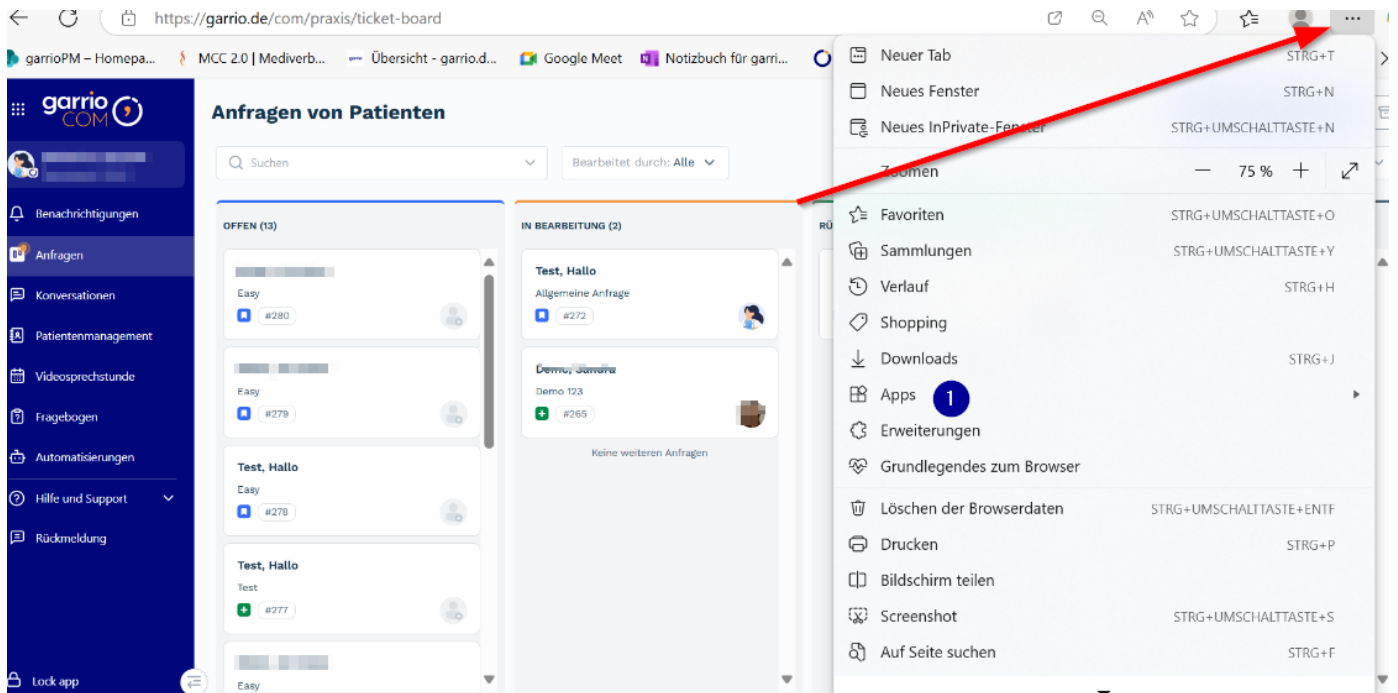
https://garrio.de/com/praxis/ticket-board

garrioPM – Homepa... MCC 2.0 | Mediverb... Übersicht - garrio.d... Google Meet Notizbuch für garri...

garrio COM

Benachrichtigungen
Anfragen
Konversationen
Patientenmanagement
Videosprechstunde
Fragebogen
Automatisierungen
Hilfe und Support
Rückmeldung
Lock app

Anfragen von Patienten

Suchen
Bearbeitet durch: Alle

OFFEN (13)

Easy
#280

Easy
#279

Test, Hallo
Easy
#278

Test, Hallo
Test
#277

Easy

IN BEARBEITUNG (2)

Test, Hallo
Allgemeine Anfrage
#272

Demo, Sandra
Demo 123
#265

Keine weiteren Anfragen

RÜ

Neuer Tab STRG+T
Neues Fenster STRG+N
Neues InPrivate-Fenster STRG+UMSCHALTTASTE+N
Zoomen — 75 % +
Favoriten STRG+UMSCHALTTASTE+O
Sammlungen STRG+UMSCHALTTASTE+Y
Verlauf STRG+H
Shopping
Downloads STRG+J
Apps
1
Erweiterungen
Grundlegendes zum Browser
Löschen der Browserdaten STRG+UMSCHALTTASTE+ENTF
Drucken STRG+P
Bildschirm teilen
Screenshot STRG+UMSCHALTTASTE+S
Auf Seite suchen STRG+F